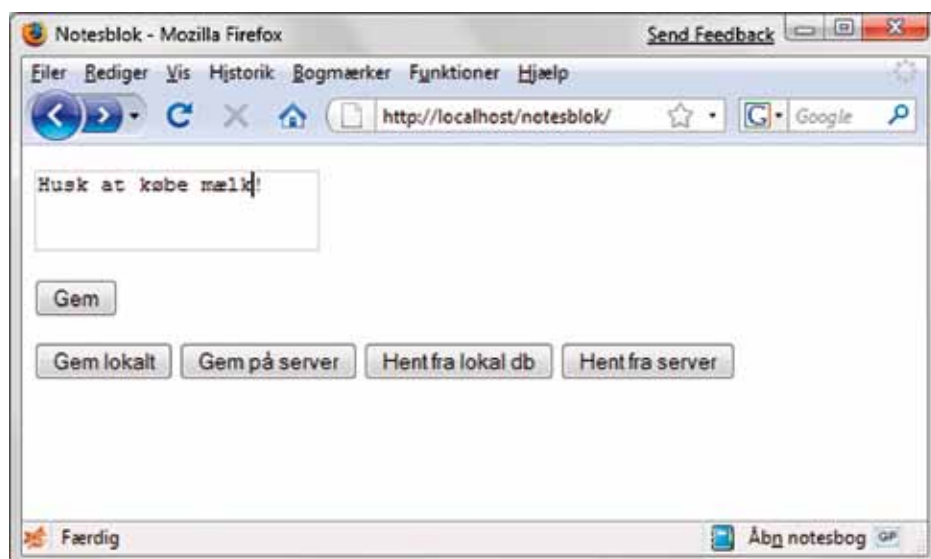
Notesblok - Mozilla Firefox

Send Feedback

Filer Rediger Vis Historik Bogmærker Funktioner Hjælp

http://localhost/notesblok/

Google

Husk at købe mælk!

Gem

Gem lokalt | Gem på server | Hent fra lokal db | Hent fra server

Færdig

Åbn notesbog GP